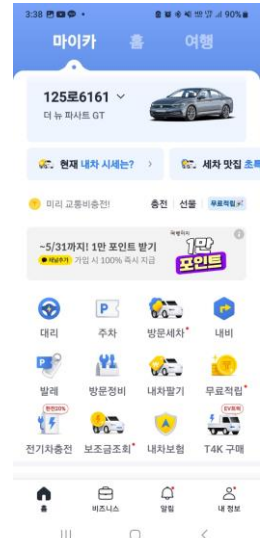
3:38 90%

마이카 홈 여행

125로6161
더 뉴 파사트 GT

현재 내차 시세는? >
세차 맛집 조회

미리 교통비충전! 충전 선물 무료적립

~5/31까지! 1만 포인트 받기
채널추가 가입 시 100% 즉시 지급
1만 포인트

대리 주차 방문세차 내비
발레 방문정비 내차팔기 무료적립
전기차충전 보조금조회 내차보험 T4K 구매

홈 비즈니스 알림 내 정보